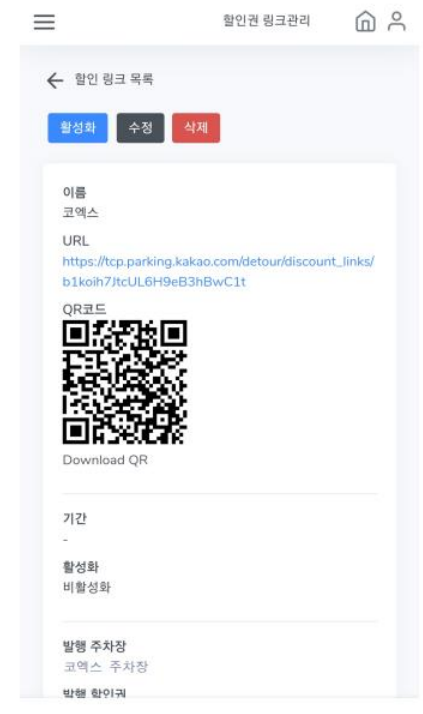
할인권 링크관리

← 할인 링크 목록

활성화 수정 삭제

이름
코엑스

URL
https://tcp.parking.kakao.com/detour/discount_links/b1koih7JtcUL6H9eB3hBwC1t

QR코드

Download QR

기간
-

활성화
비활성화

발행 주차장
코엑스 주차장

발행 할인권